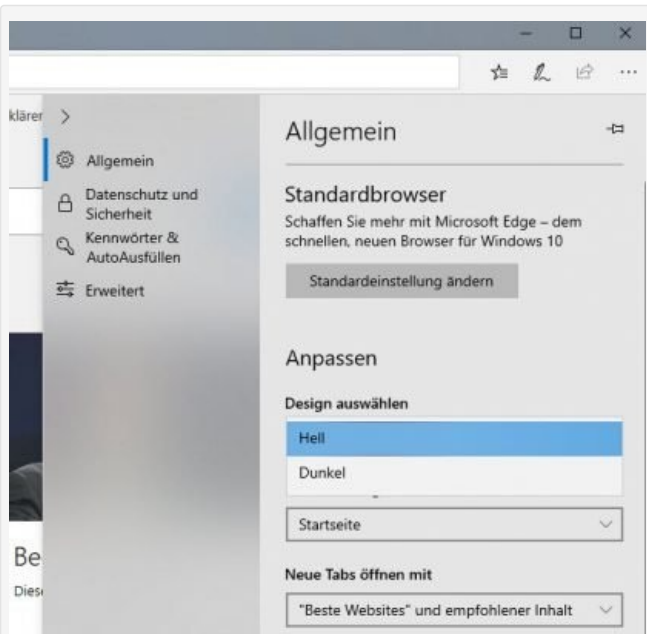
klären

Allgemein

Datenschutz und Sicherheit

Kennwörter & AutoAusfüllen

Erweitert

Allgemein

Standardbrowser

Schaffen Sie mehr mit Microsoft Edge – dem schnellen, neuen Browser für Windows 10

Standardeinstellung ändern

Anpassen

Design auswählen

Hell

Dunkel

Startseite

Neue Tabs öffnen mit

"Beste Websites" und empfohlener Inhalt

Be

Dies